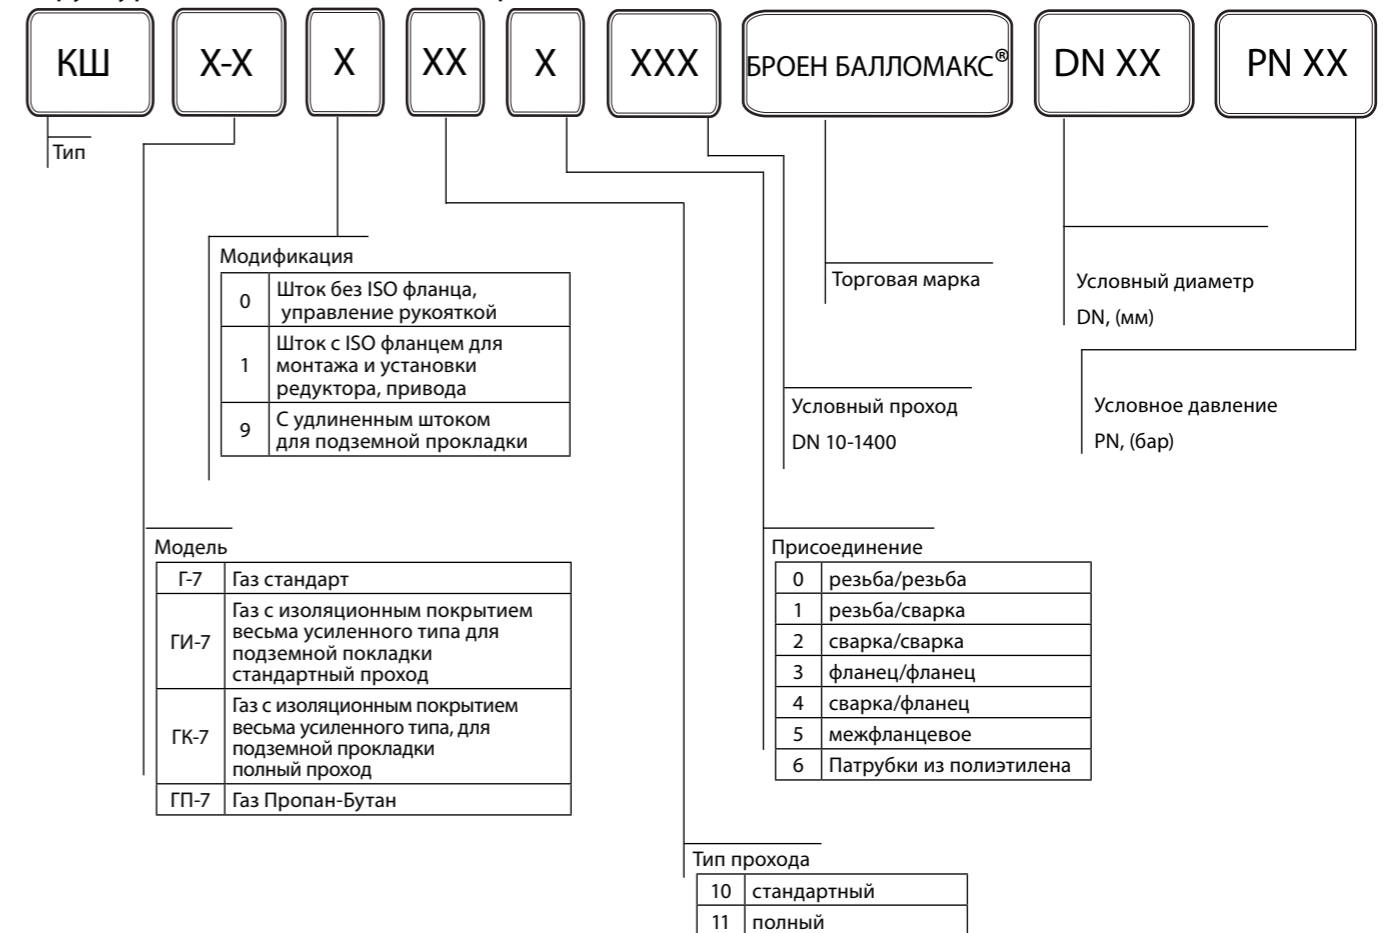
КШ X-X X XX X XXX БРОЕН БАЛЛОМАКС® DN XX PN XX

Тип

Модификация

| 0 | Шток без ISO фланца, управление рукояткой |
|---|---|
| 1 | Шток с ISO фланцем для монтажа и установки редуктора, привода |
| 9 | С удлиненным штоком для подземной прокладки |

Модель

| Г-7 | Газ стандарт |
|---|---|
| ГИ-7 | Газ с изоляционным покрытием весьма усиленного типа для подземной покладки стандартный проход |
| ГК-7 | Газ с изоляционным покрытием весьма усиленного типа, для подземной прокладки полный проход |
| ГП-7 | Газ Пропан-Бутан |

Торговая марка

Условный диаметр DN, (мм)

Условный проход DN 10-1400

Условное давление PN, (бар)

Присоединение

| 0 | резьба/резьба |
|---|---|
| 1 | резьба/сварка |
| 2 | сварка/сварка |
| 3 | фланец/фланец |
| 4 | сварка/фланец |
| 5 | межфланцевое |
| 6 | Патрубки из полиэтилена |

Тип прохода

| 10 | стандартный |
|---|---|
| 11 | полный |